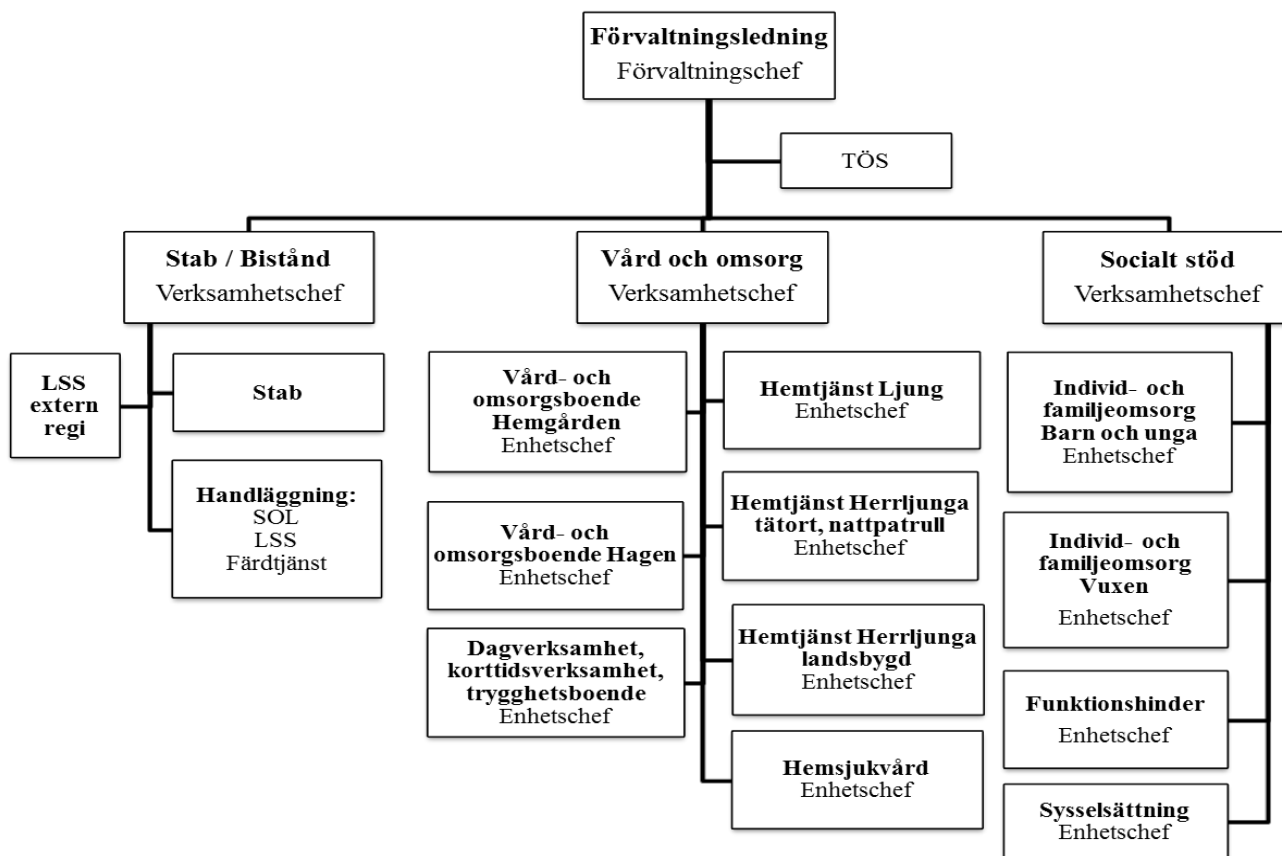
Förvaltningsledning
Förvaltningschef

TÖS

Stab / Bistånd
Verksamhetschef

LSS extern regi

Stab

Handläggning:
SOL
LSS
Färdtjänst

Vård och omsorg
Verksamhetschef

Vård- och omsorgsboende Hemgården
Enhetschef

Vård- och omsorgsboende Hagen
Enhetschef

Dagverksamhet, korttidsverksamhet, trygghetsboende
Enhetschef

Hemtjänst Ljung
Enhetschef

Hemtjänst Herrljunga tätort, nattpatrull
Enhetschef

Hemtjänst Herrljunga landsbygd
Enhetschef

Hemsjukvård
Enhetschef

Socialt stöd
Verksamhetschef

Individ- och familjeomsorg Barn och unga
Enhetschef

Individ- och familjeomsorg Vuxen
Enhetschef

Funktionshinder
Enhetschef

Sysselsättning
Enhetschef